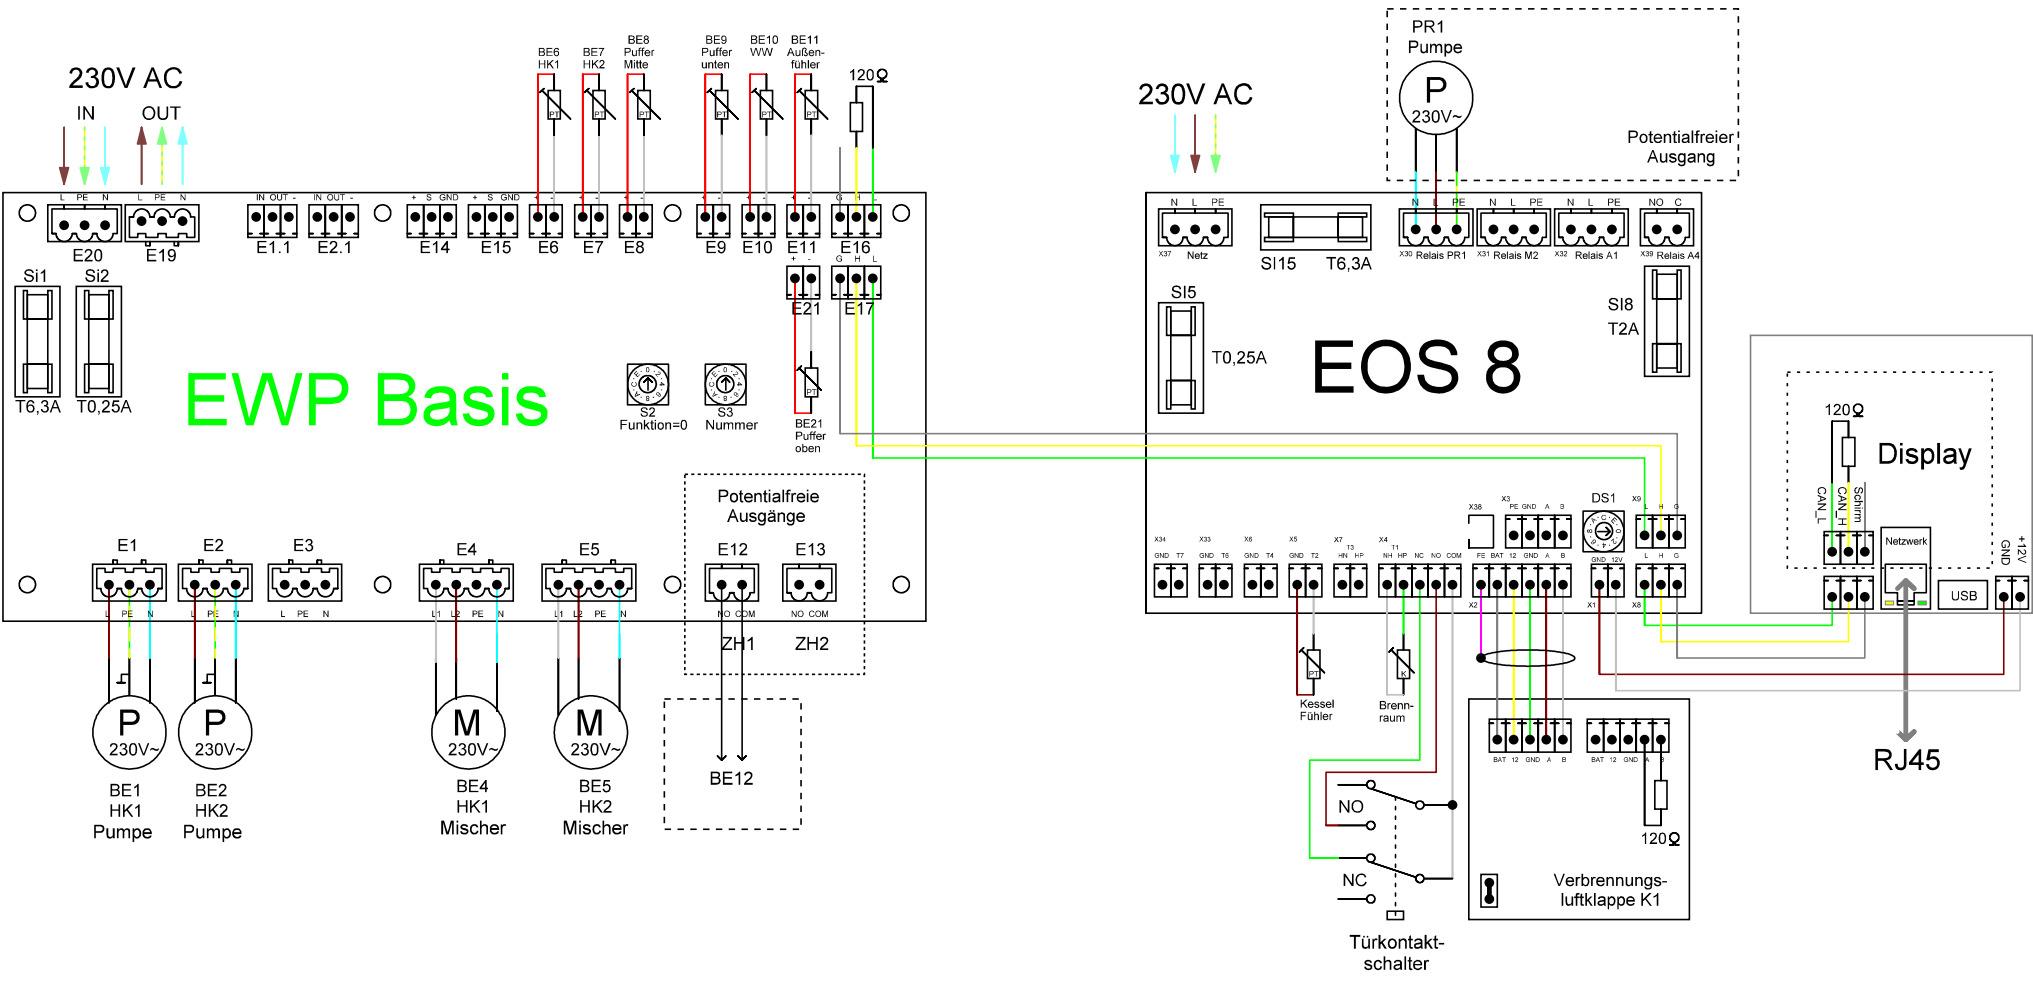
230V AC
IN OUT
L PE N L PE N
E20 E19
IN OUT - IN OUT -
E1.1 E2.1
+ S GND + S GND
E14 E15
BE6 HK1 BE7 HK2 BE8 Puffer Mitte BE9 Puffer unten BE10 WW BE11 Außenfühler
120Ω
E6 E7 E8 E9 E10 E11 E16
G H L
+ - G H L
E21 E17
Si1 Si2
T6,3A T0,25A
EWP Basis
S2 Funktion=0 S3 Nummer
BE21 Puffer oben
Potentialfreie Ausgänge
E1 E2 E3 E4 E5 E12 E13
L PE N L PE N L PE N L1 L2 PE N L1 L2 PE N NO COM NO COM
ZH1 ZH2
P 230V~ P 230V~ M 230V~ M 230V~
BE1 HK1 Pumpe BE2 HK2 Pumpe BE4 HK1 Mischer BE5 HK2 Mischer
BE12

230V AC
PR1 Pumpe
P 230V~
Potentialfreier Ausgang
N L PE
X37 Netz
SI15 T6,3A
N L PE N L PE N L PE NO C
X30 Relais PR1 X31 Relais M2 X32 Relais A1 X39 Relais A4
SI5
T0,25A
EOS 8
SI8 T2A
120Ω
Display
CAN_L CAN_H Schirm
Netzwerk
USB
GND +12V
X36 X3 PE GND A B DS1 X9 L H G
X34 X33 X6 X5 X7 X4
GND T7 GND T6 GND T4 GND T2 HN HP NH HP NC NO COM FE BAT 12 GND A B GND 12V L H G
X2 X1 X8
Kessel Fühler Brennraum
NO NC
Türkontaktschalter
BAT 12 GND A B BAT 12 GND A B
120Ω
Verbrennungsluftklappe K1
RJ45